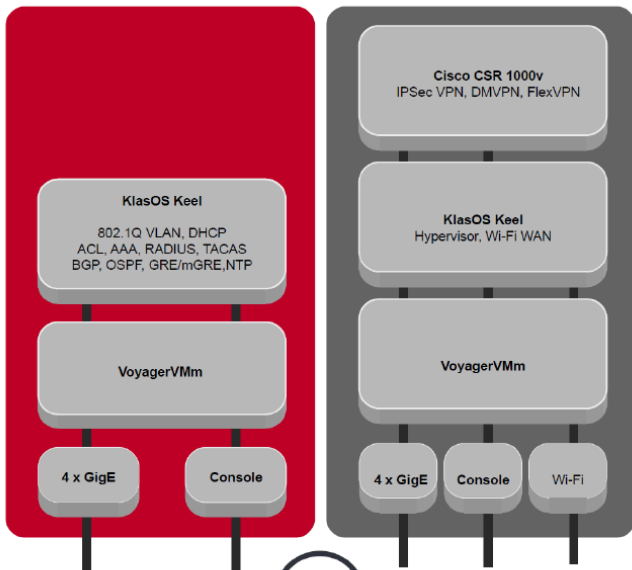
KlasOS Keel

802.1Q VLAN, DHCP
ACL, AAA, RADIUS, TACAS
BGP, OSPF, GRE/mGRE,NTP

VoyagerVMm

4 x GigE

Console

Cisco CSR 1000v
IPSec VPN, DMVPN, FlexVPN

KlasOS Keel
Hypervisor, Wi-Fi WAN

VoyagerVMm

4 x GigE

Console

Wi-Fi